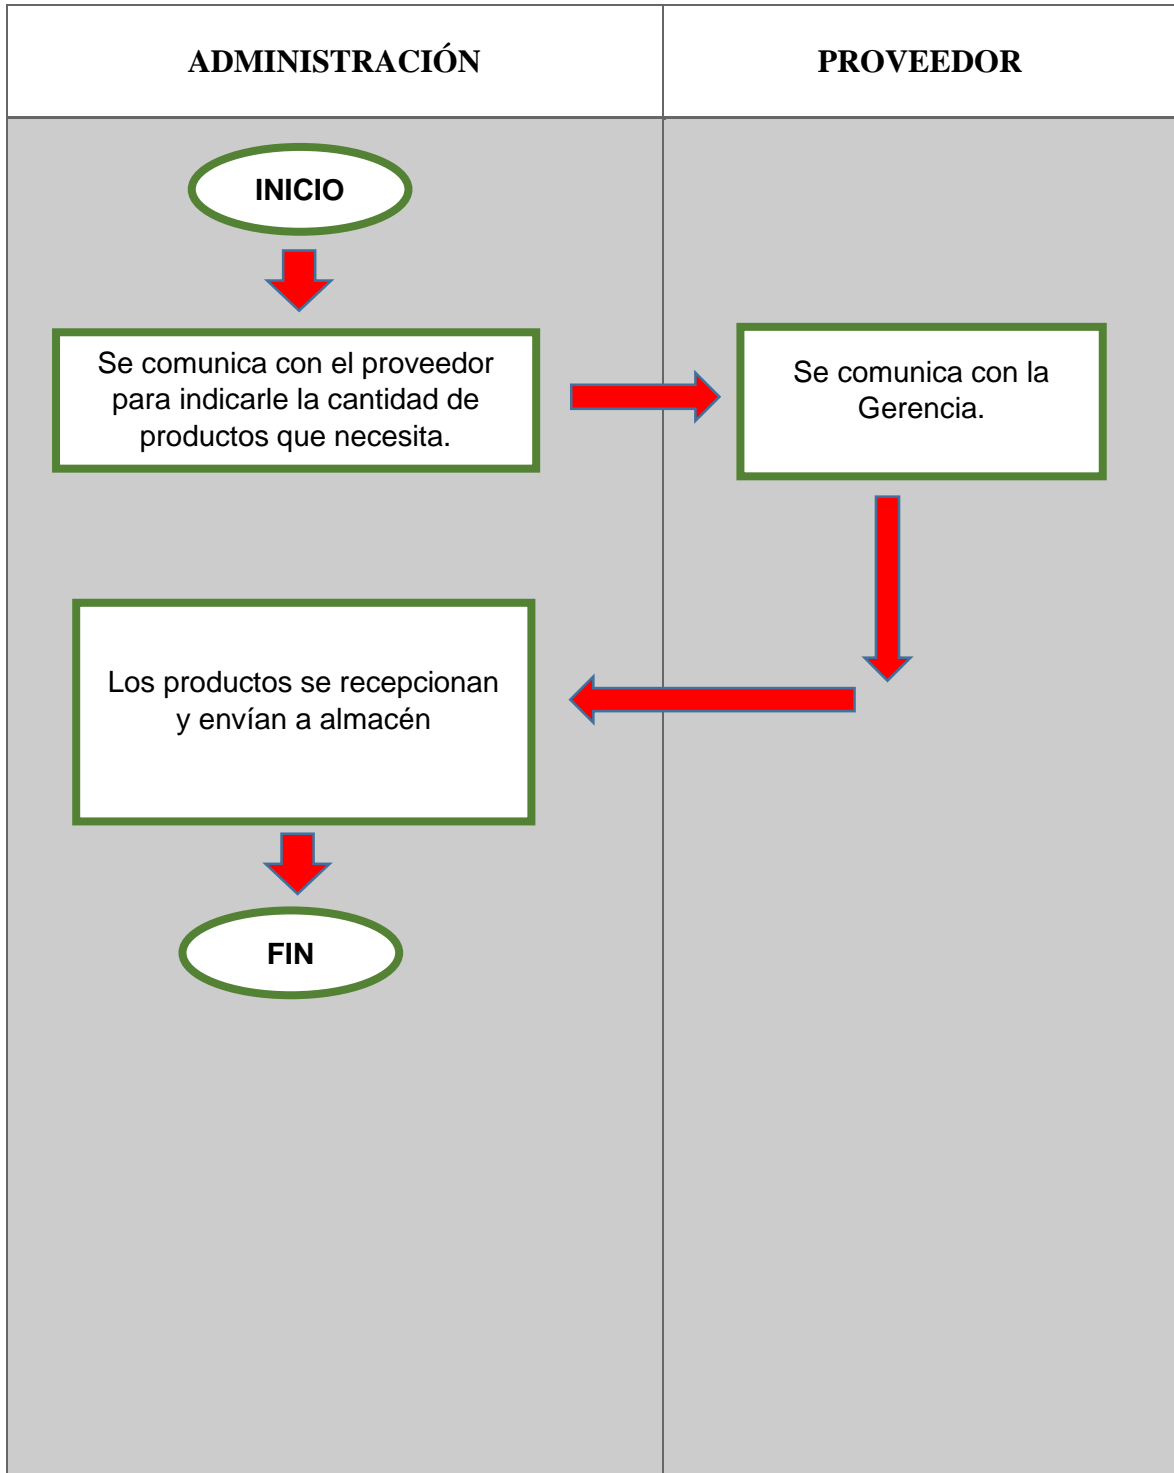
ADMINISTRACIÓN

PROVEEDOR

INICIO

Se comunica con el proveedor para indicarle la cantidad de productos que necesita.

Se comunica con la Gerencia.

Los productos se recepcionan y envían a almacén

FIN